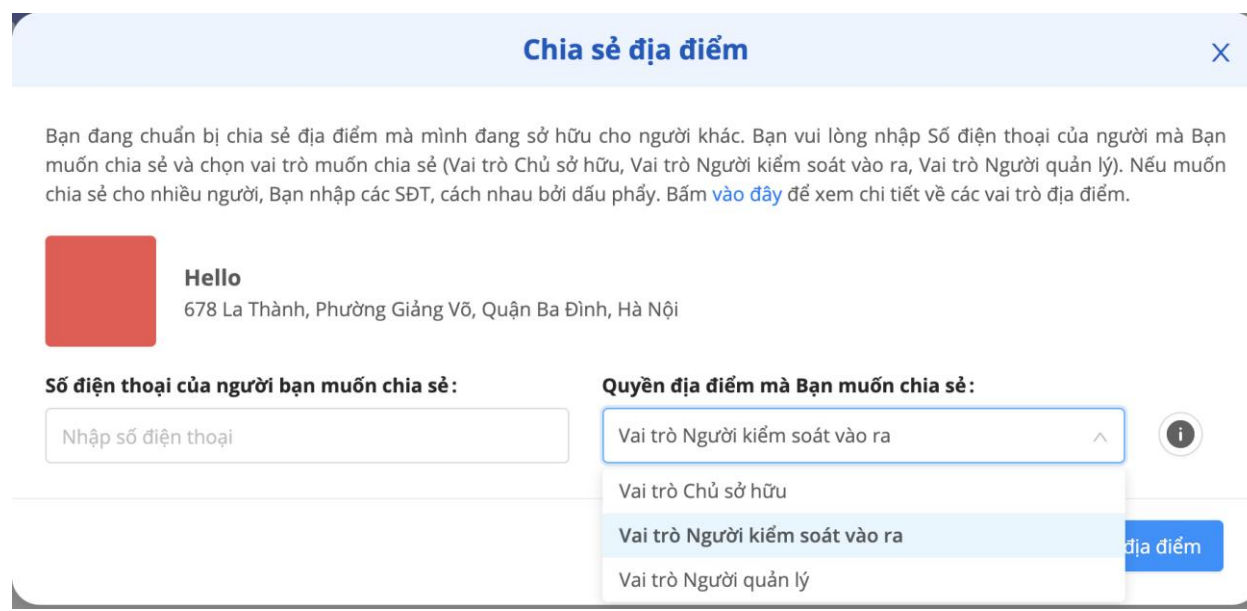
Chia sẻ địa điểm

X

Bạn đang chuẩn bị chia sẻ địa điểm mà mình đang sở hữu cho người khác. Bạn vui lòng nhập Số điện thoại của người mà Bạn muốn chia sẻ và chọn vai trò muốn chia sẻ (Vai trò Chủ sở hữu, Vai trò Người kiểm soát vào ra, Vai trò Người quản lý). Nếu muốn chia sẻ cho nhiều người, Bạn nhập các SĐT, cách nhau bởi dấu phẩy. Bấm vào đây để xem chi tiết về các vai trò địa điểm.

Hello
678 La Thành, Phường Giảng Võ, Quận Ba Đình, Hà Nội

Số điện thoại của người bạn muốn chia sẻ:

Nhập số điện thoại

Quyền địa điểm mà Bạn muốn chia sẻ:

Vai trò Người kiểm soát vào ra

Vai trò Chủ sở hữu

Vai trò Người kiểm soát vào ra

Vai trò Người quản lý

địa điểm